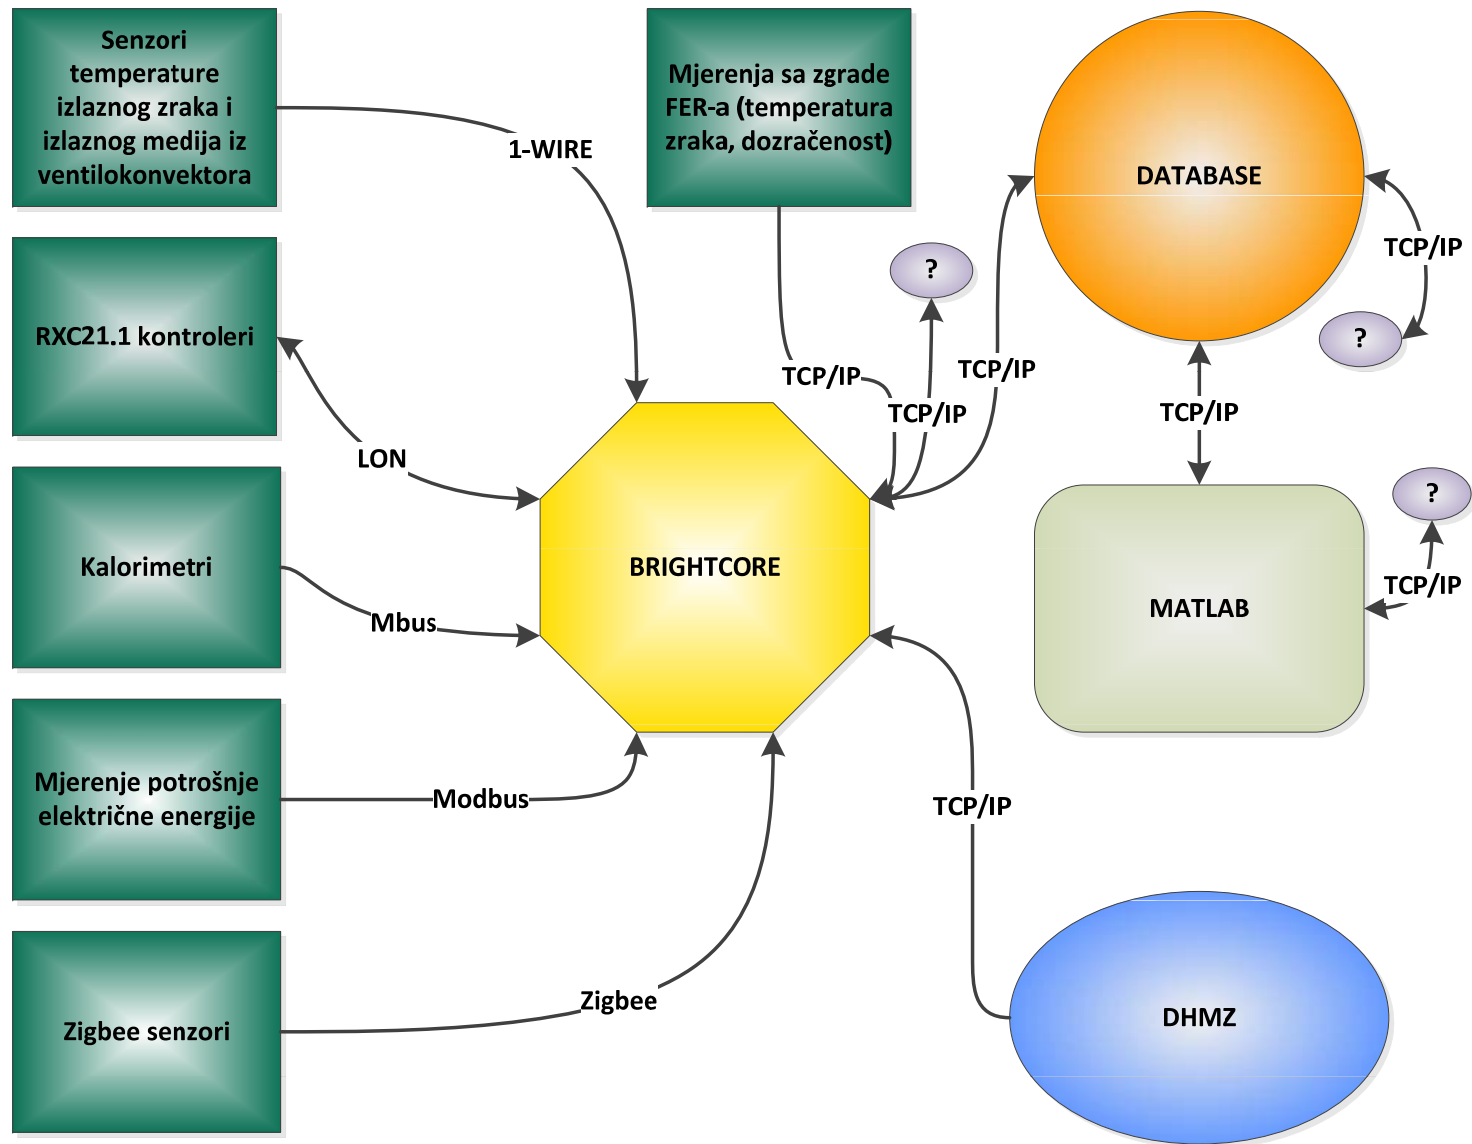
Senzori temperature izlaznog zraka i izlaznog medija iz ventilokonvektora

1-WIRE

Mjerenja sa zgrade FER-a (temperatura zraka, dozračenost)

DATABASE

TCP/IP

?

?

RXC21.1 kontroleri

TCP/IP

TCP/IP

TCP/IP

TCP/IP

LON

?

Kalorimetri

BRIGHTCORE

MATLAB

TCP/IP

Mbus

Mjerenje potrošnje električne energije

Modbus

TCP/IP

Zigbee senzori

Zigbee

DHMZ